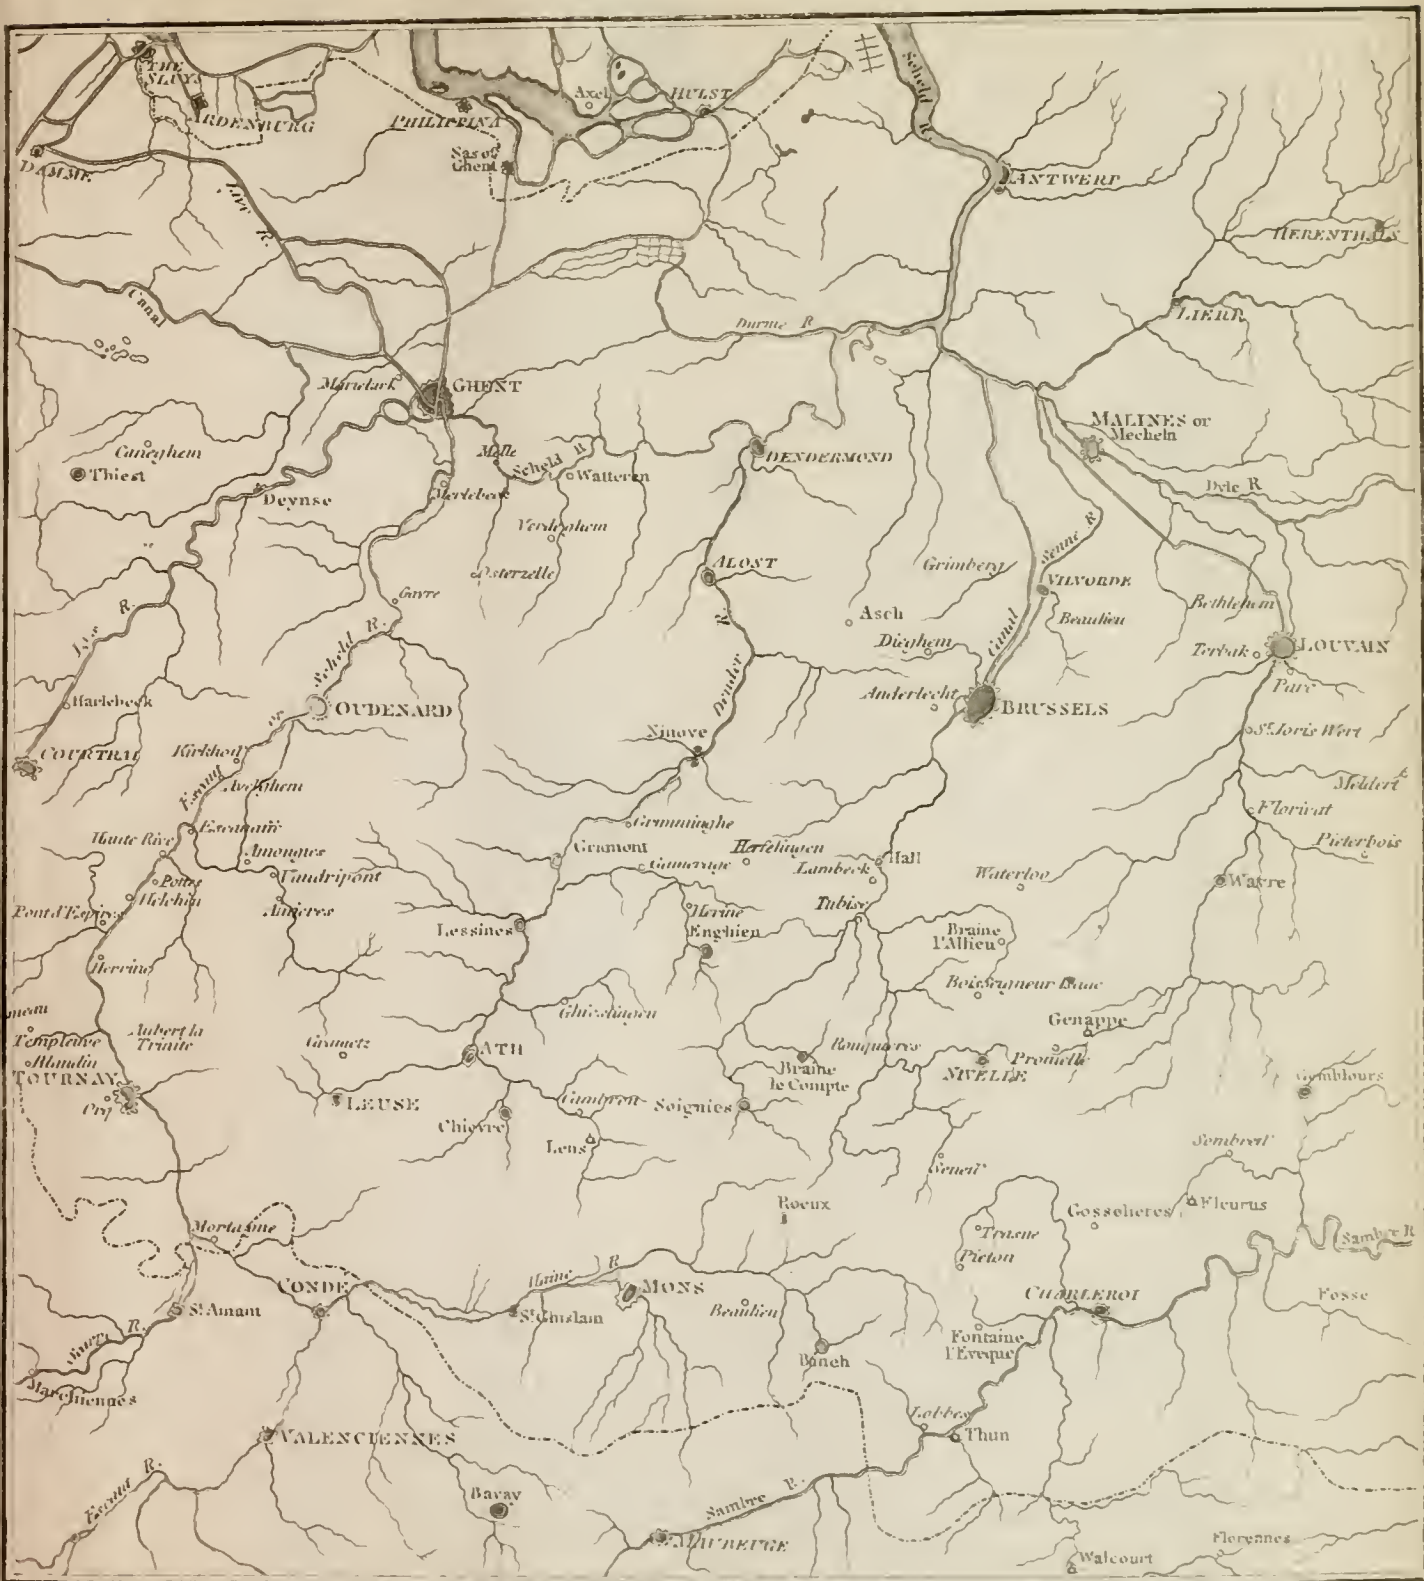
THE SLUYS
ARDENBURG
DAMME
PHILIPPINA
Axel
HULST
Sas of Ghent
Scheld R.
ANTWERP
HERENTHALS
Lieve R.
Canal
Durme R.
LIERE
Mariakerk
GHENT
MALINES or Mecheln
Caneghem
Thiest
Melle
Scheld R.
Watteren
DENDERMOND
Dyle R.
Deynse
Merlebeke
Verdeghem
Osterzelle
ALOST
Grimberg
Senne R.
VILVORDE
Lys R.
Gavre
Scheld R.
Asch
Canal
Beaulieu
Bethlehem
Dieghem
Terbak
LOUVAIN
Harlebeck
OUDENARD
Dender R.
Anderlecht
BRUSSELS
Parc
COURTRAI
Kirkhoff
Ninove
St. Joris Wert
Escaut R.
Avelghem
Meldert
Haute Rive
Escanaffe
Amougies
Grammunghe
Florival
Grammont
Herfelingen
Hall
Piterbois
Pottes
Helchin
Vaudripont
Gamerage
Lambeck
Waterloo
Wavre
Pont d'Espierres
Anvieres
Lessines
Herine
Enghien
Tubise
Braine l'Allieu
Herrines
Bois Seigneur Isaac
Ghislingen
Genappe
Templeuve
Aubert la Trinite
Gaumetz
ATH
Ronquieres
Braine le Compte
NIVELLE
Prouvelle
Gemblours
Maulin
TOURNAY
LEUSE
Chievre
Cambron
Soignies
Orq
Lens
Seneff
Sombreff
Roeux
Gosselieres
Fleurus
Mortagne
Trasne
Pieton
Sambre R.
CONDE
Haine R.
MONS
CHARLEROI
St. Amant
St. Ghislain
Beaulien
Fosse
Scarpe R.
Fontaine l'Eveque
Binch
Marchiennes
Lobbes
Thun
VALENCIENNES
Escaut R.
Bavay
Sambre R.
MAUBEUGE
Florennes
Walcourt